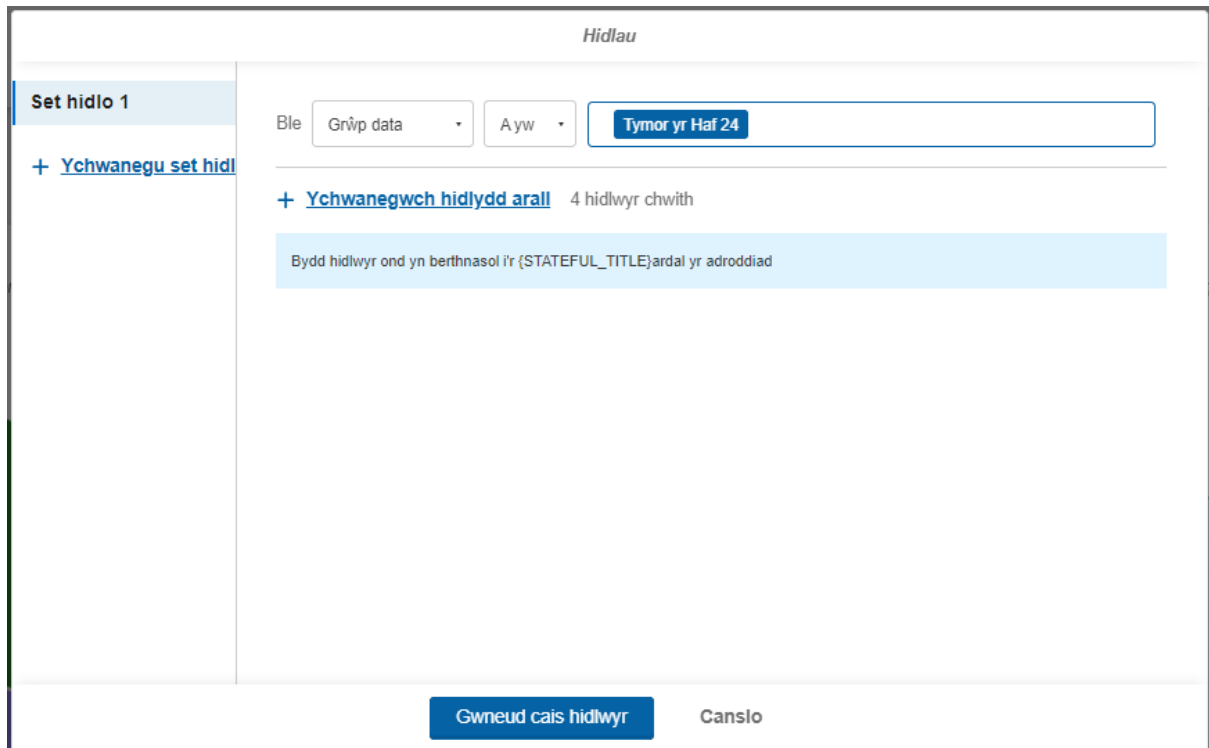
Hidlau

Set hidlo 1

+ Ychwanegu set hidl

Ble Grŵp data A yw Tymor yr Haf 24

+ Ychwanegwch hidlydd arall 4 hidlwyr chwith

Bydd hidlwyr ond yn berthnasol i'r {STATEFUL_TITLE}ardal yr adroddiad

Gwneud cais hidlwyr Canslo